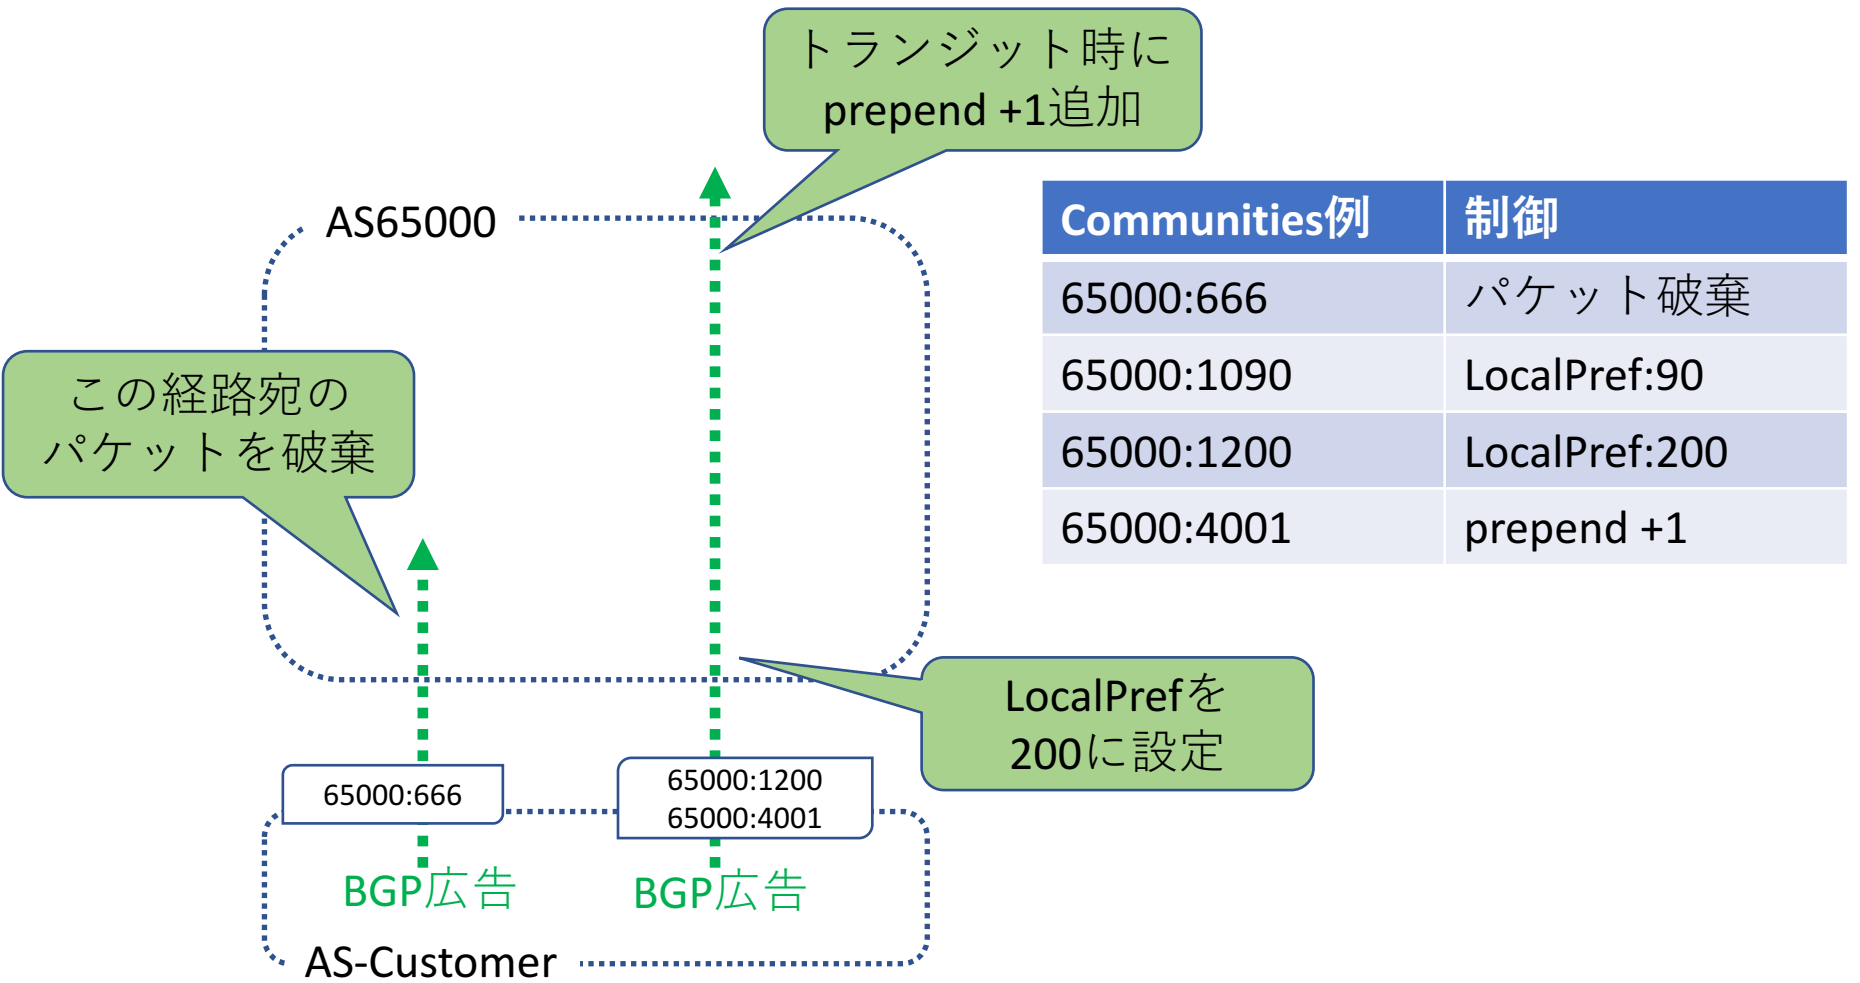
トランジット時に
prepend +1追加

AS65000

この経路宛の
パケットを破棄

| Communities例 | 制御 |
|---|---|
| 65000:666 | パケット破棄 |
| 65000:1090 | LocalPref:90 |
| 65000:1200 | LocalPref:200 |
| 65000:4001 | prepend +1 |

LocalPrefを
200に設定

65000:666

65000:1200
65000:4001

BGP広告

BGP広告

AS-Customer